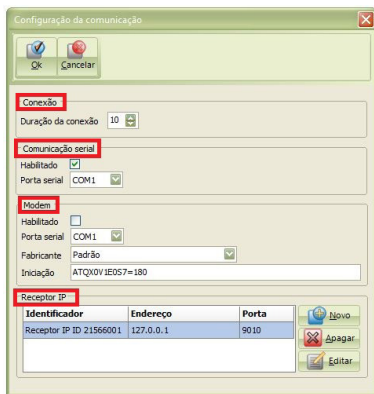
Configuração da comunicação

Ok
Cancelar

Conexão
Duração da conexão 10

Comunicação serial
Habilitado
Porta serial COM1

Modem
Habilitado
Porta serial COM1
Fabricante Padrão
Iniciação ATQX0V1E0S7=180

Receptor IP

| Identificador | Endereço | Porta |
|---|---|---|
| Receptor IP ID 21566001 | 127.0.0.1 | 9010 |

Novo
Apagar
Editar